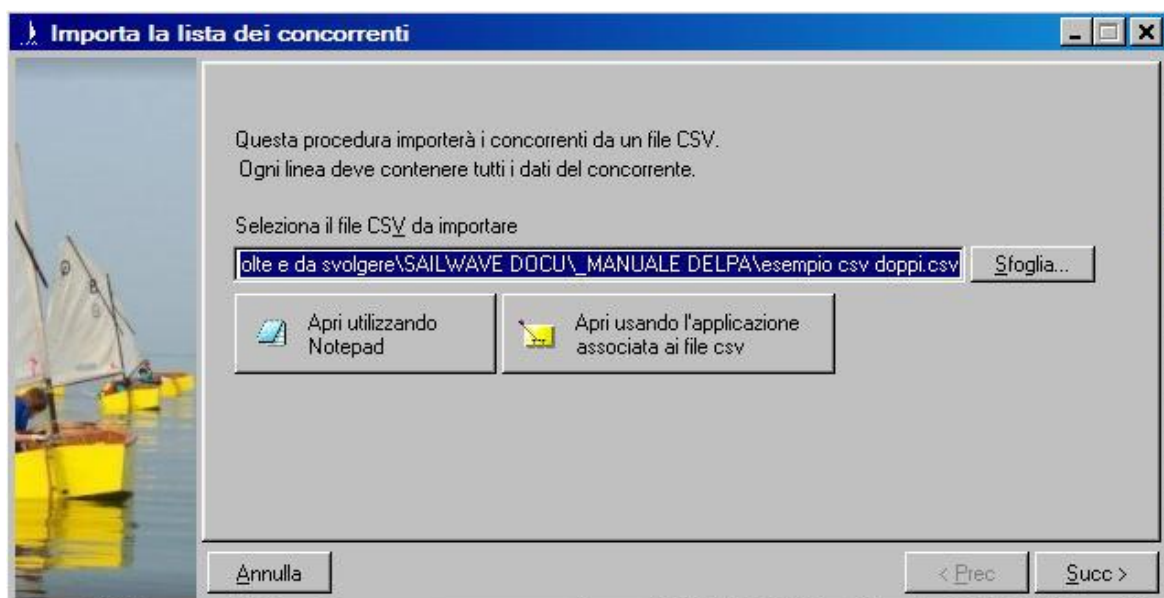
Importa la lista dei concorrenti

Questa procedura importerà i concorrenti da un file CSV.
Ogni linea deve contenere tutti i dati del concorrente.

Seleziona il file CSV da importare

olte e da svolgere\SAILWAVE DOCU\_MANUALE DELPA\esempio csv doppi.csv

Sfoglia...

Apri utilizzando Notepad

Apri usando l'applicazione associata ai file csv

Annulla

< Prec

Succ >